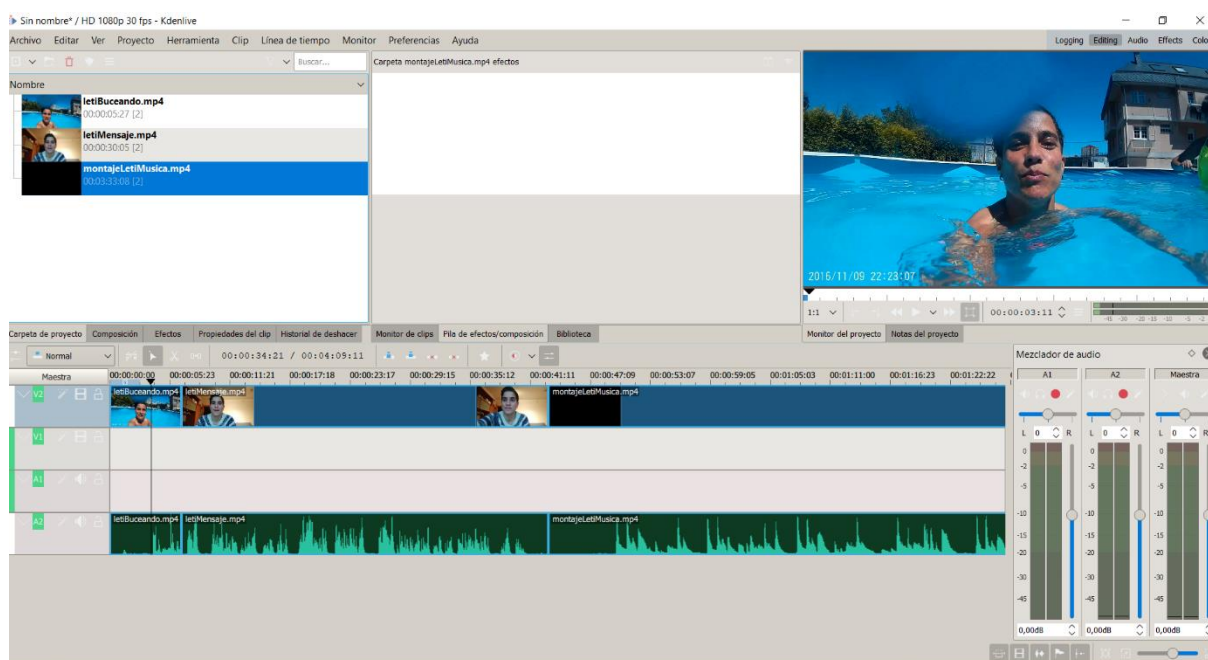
Sin nombre* / HD 1080p 30 fps - Kdenlive

Archivo Editar Ver Proyecto Herramienta Clip Línea de tiempo Monitor Preferencias Ayuda

Logging Editing Audio Effects Colo

Buscar...

Carpeta montajeLetiMusica.mp4 efectos

Nombre

letiBuceando.mp4
00:00:05:27 [2]

letiMensaje.mp4
00:00:30:05 [2]

montajeLetiMusica.mp4
00:03:33:08 [2]

2016/11/09 22:23:07

1:1

00:00:03:11

Carpeta de proyecto Composición Efectos Propiedades del clip Historial de deshacer

Monitor de clips Pila de efectos/composición Biblioteca

Monitor del proyecto Notas del proyecto

Normal

00:00:34:21 / 00:04:09:11

Maestra

00:00:00:00 00:00:05:23 00:00:11:21 00:00:17:18 00:00:23:17 00:00:29:15 00:00:35:12 00:00:41:11 00:00:47:09 00:00:53:07 00:00:59:05 00:01:05:03 00:01:11:00 00:01:16:23 00:01:22:22

V2 letiBuceando.mp4 letiMensaje.mp4 montajeLetiMusica.mp4

V1

A1

A2 letiBuceando.mp4 letiMensaje.mp4 montajeLetiMusica.mp4

Mezclador de audio

A1 A2 Maestra

L 0 R L 0 R L 0 R

0 -2 -5 -10 -15 -20 -30 -45

0,00dB 0,00dB 0,00dB